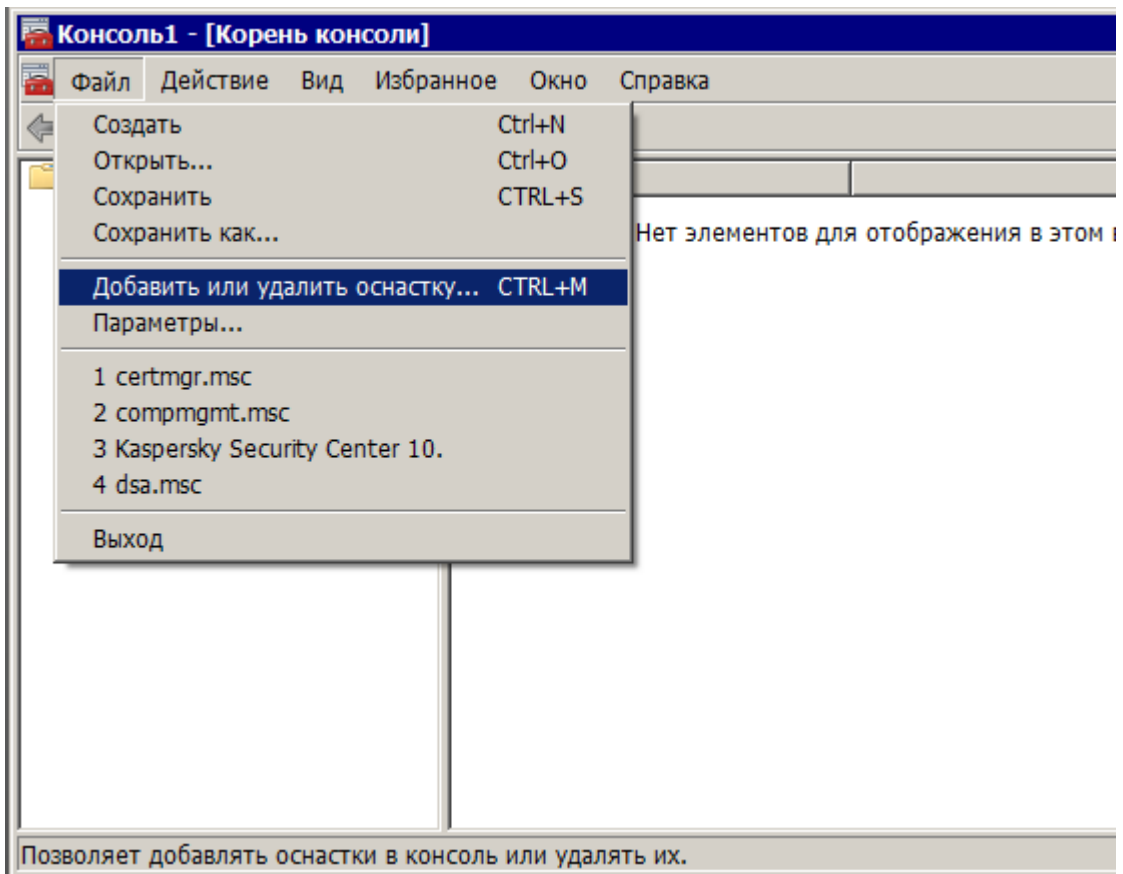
Консоль1 - [Корень консоли]

Файл Действие Вид Избранное Окно Справка

Создать Ctrl+N
Открыть... Ctrl+O
Сохранить CTRL+S
Сохранить как...

Добавить или удалить оснастку... CTRL+M
Параметры...

1 certmgr.msc
2 compmgmt.msc
3 Kaspersky Security Center 10.
4 dsa.msc

Выход

Нет элементов для отображения в этом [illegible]

Позволяет добавлять оснастки в консоль или удалять их.